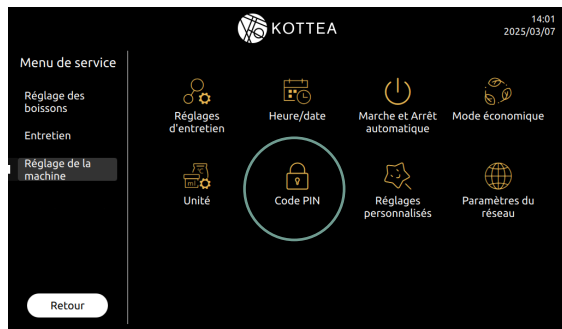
KOTTEA

14:01
2025/03/07

Menu de service

Réglage des boissons

Entretien

Réglage de la machine

Retour

Réglages d'entretien

Heure/date

Marche et Arrêt automatique

Mode économique

Unité

Code PIN

Réglages personnalisés

Paramètres du réseau